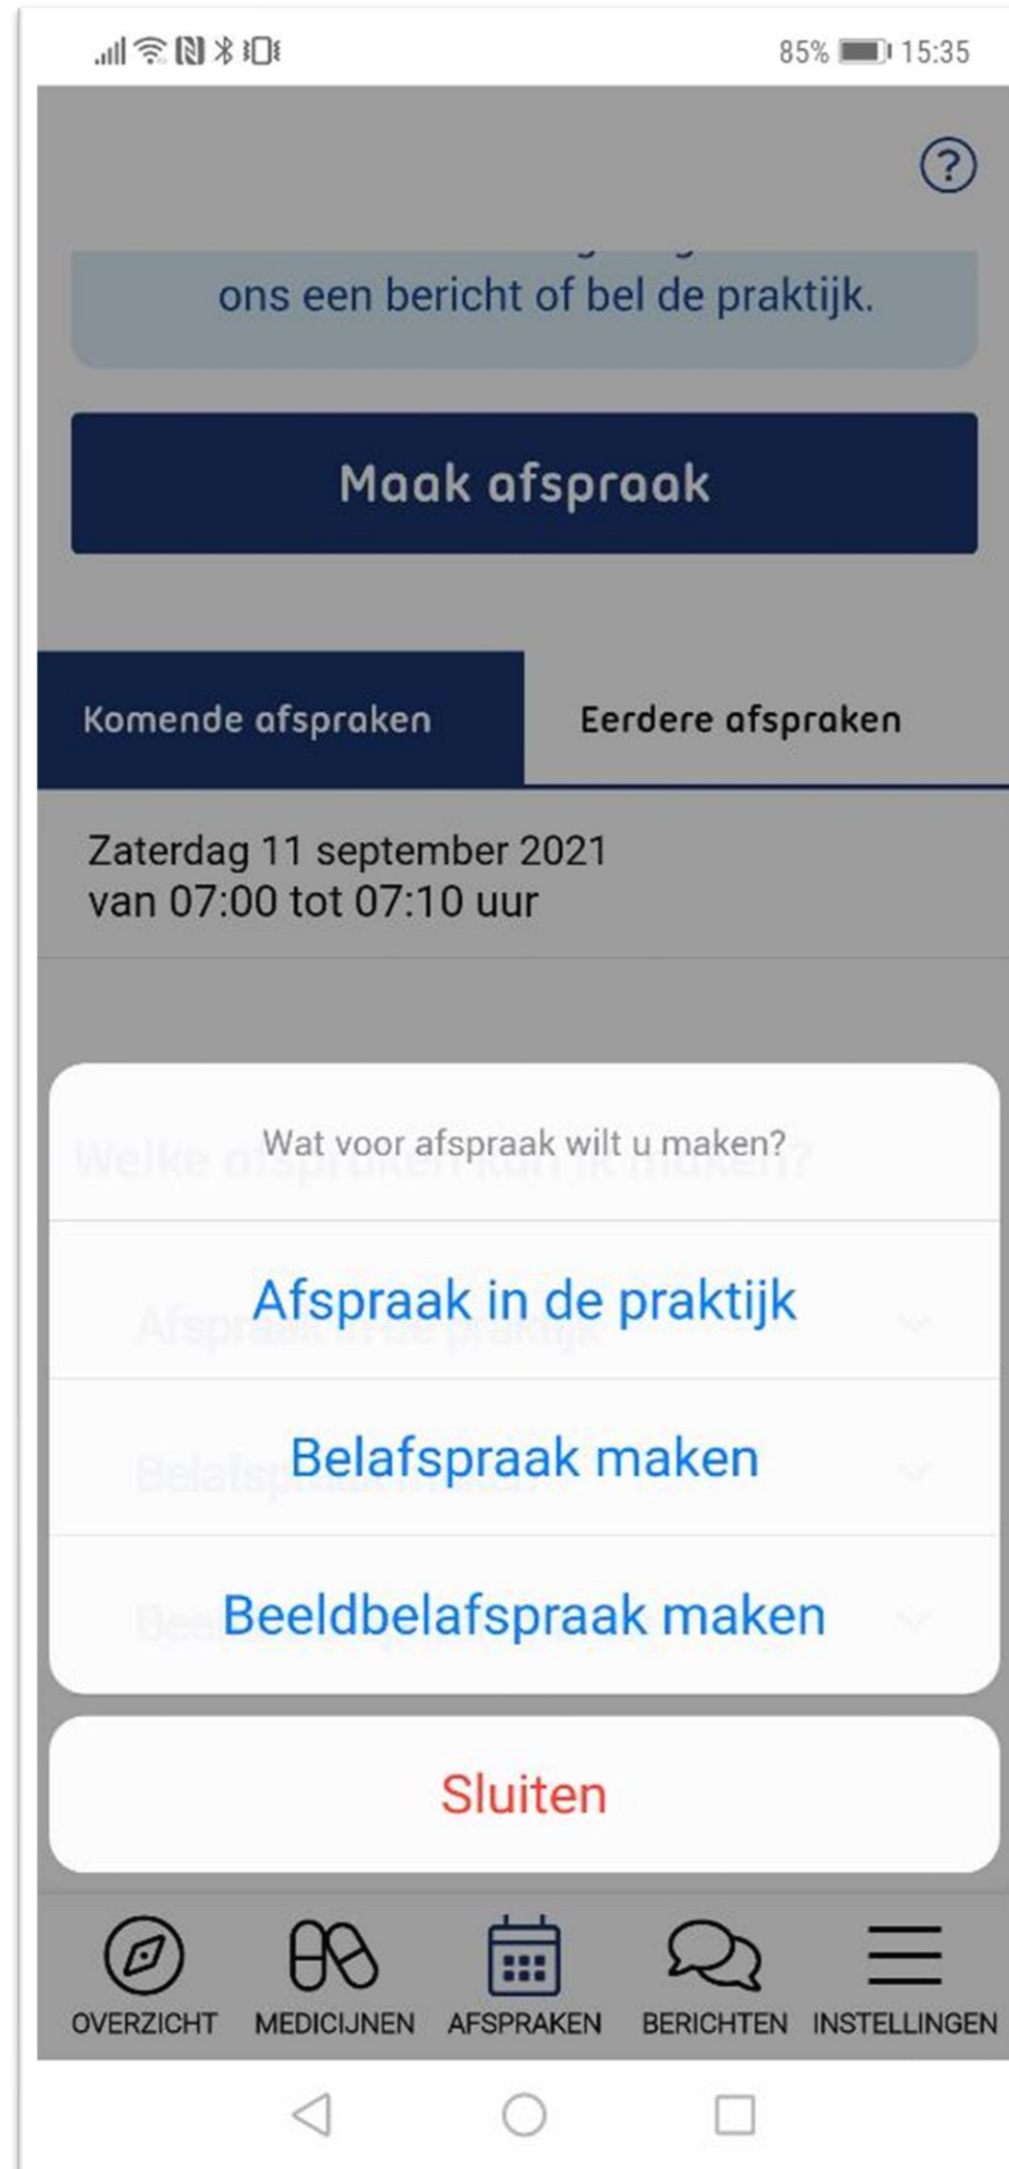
85% 15:35

?

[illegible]
ons een bericht of bel de praktijk.

Maak afspraak

Komende afspraken

Eerdere afspraken

Zaterdag 11 september 2021
van 07:00 tot 07:10 uur

Wat voor afspraak wilt u maken?

Afspraak in de praktijk

Belafspraak maken

Beeldbelafspraak maken

Sluiten

OVERZICHT MEDICIJNEN AFSPRAKEN BERICHTEN INSTELLINGEN